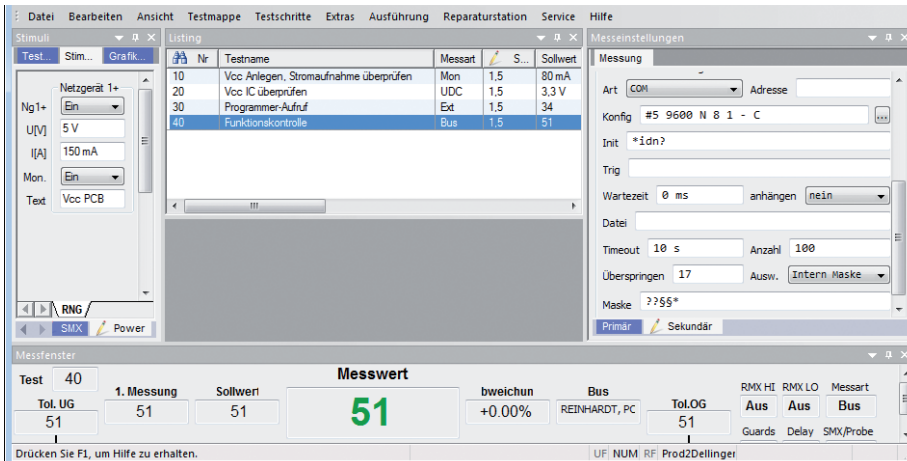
Datei Bearbeiten Ansicht Testmappe Testschritte Extras Ausführung Reparaturstation Service Hilfe

Stimuli

Test... Stim... Grafik...

Netzgerät 1+

Ng1+ Ein
U[V] 5 V
I[A] 150 mA
Mon. Ein
Text Vcc PCB

RNG

SMX Power

Listing

| Nr | Testname | Messart | S... | Sollwert |
|---|---|---|---|---|
| 10 | Vcc Anlegen, Stromaufnahme überprüfen | Mon | 1,5 | 80 mA |
| 20 | Vcc IC überprüfen | UDC | 1,5 | 3,3 V |
| 30 | Programmer-Aufruf | Ext | 1,5 | 34 |
| 40 | Funktionskontrolle | Bus | 1,5 | 51 |

Messeinstellungen

Messung

Art COM Adresse
Konfig #5 9600 N 8 1 - C
Init *idn?
Trig
Wartezeit 0 ms anhängen nein
Datei
Timeout 10 s Anzahl 100
Überspringen 17 Ausw. Intern Maske
Maske ??§§*

Primär Sekundär

Messfenster

Test 40
Tol. UG 51
1. Messung 51
Sollwert 51
Messwert 51
bweichun +0.00%
Bus REINHARDT, PC
Tol.OG 51
RMX HI Aus
RMX LO Aus
Messart Bus
Guards Delay SMX/Probe

Drücken Sie F1, um Hilfe zu erhalten.

UF NUM RF Prod2Dellinger